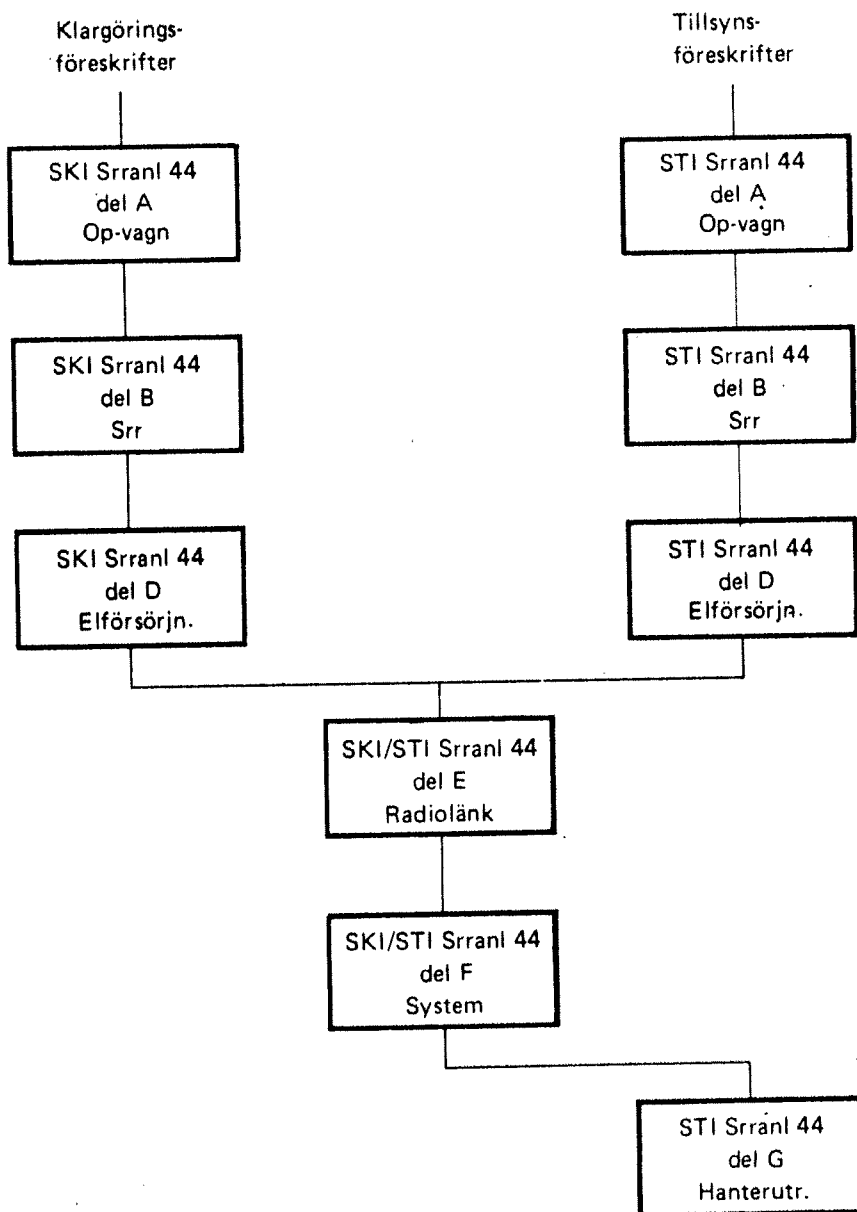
Klargöringsföreskrifter

Tillsynsföreskrifter

SKI Srranl 44
del A
Op-vagn

SKI Srranl 44
del B
Srr

SKI Srranl 44
del D
Elförsörjn.

STI Srranl 44
del A
Op-vagn

STI Srranl 44
del B
Srr

STI Srranl 44
del D
Elförsörjn.

SKI/STI Srranl 44
del E
Radiolänk

SKI/STI Srranl 44
del F
System

STI Srranl 44
del G
Hanterutr.